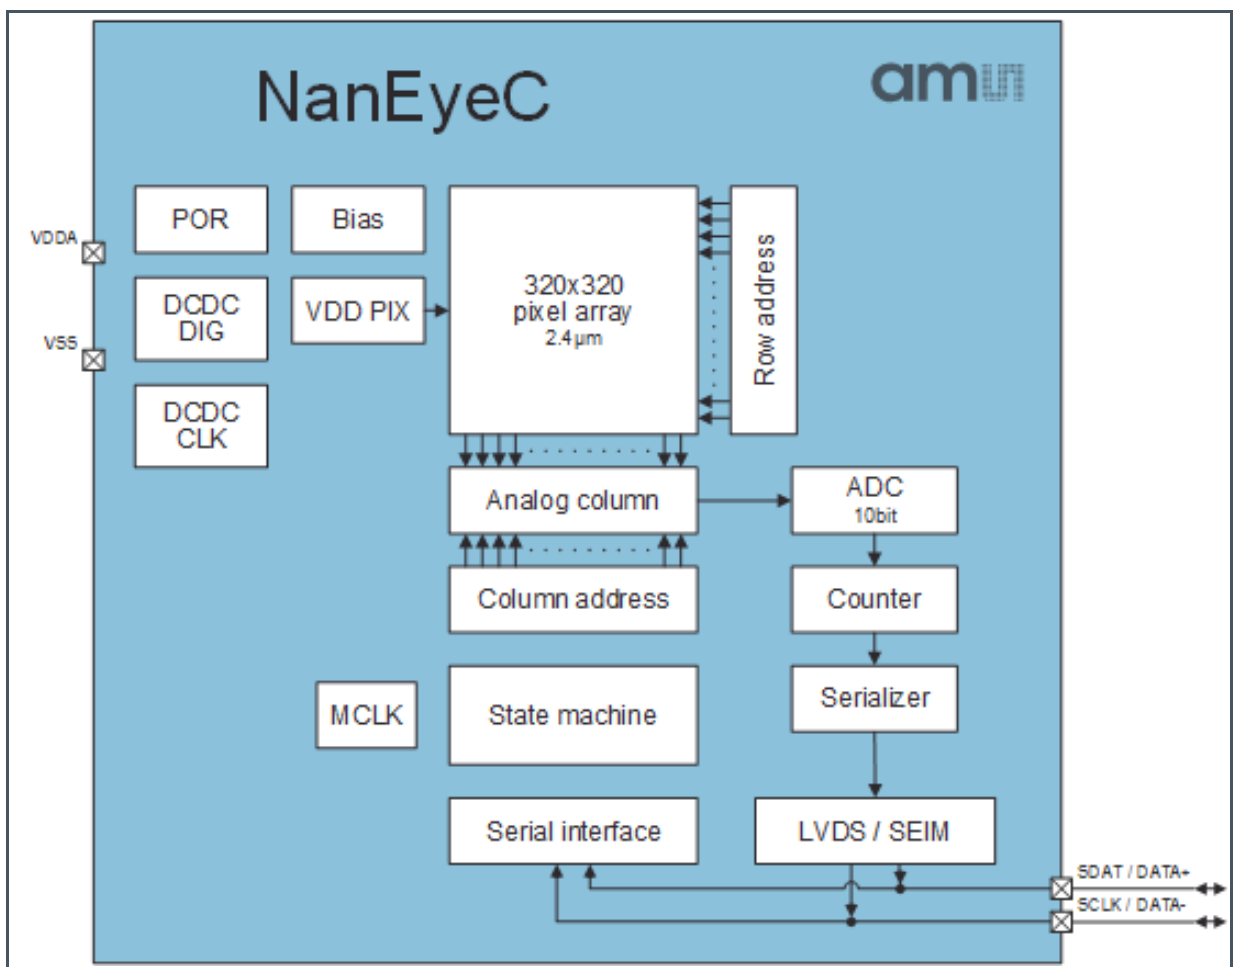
NanEyeC

am

VDDA

VSS

POR

Bias

DCDC DIG

VDD PIX

DCDC CLK

320x320 pixel array 2.4µm

Row address

Analog column

ADC 10bit

Column address

Counter

MCLK

State machine

Serializer

Serial interface

LVDS / SEIM

SDAT / DATA+

SCLK / DATA-